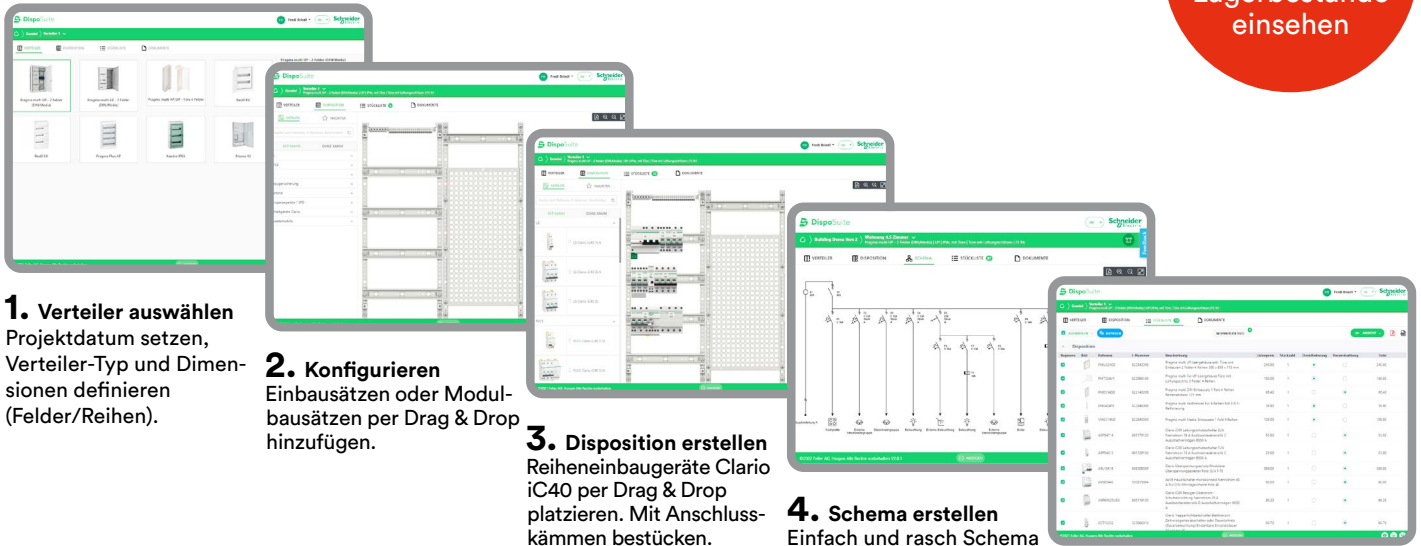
Lagerbestände einsehen

DispoSuite

1. Verteiler auswählen
Projektdatum setzen, Verteiler-Typ und Dimensionen definieren (Felder/Reihen).

2. Konfigurieren
Einbausätzen oder Modulbausätzen per Drag & Drop hinzufügen.

3. Disposition erstellen
Reiheneinbaugeräte Clario iC40 per Drag & Drop platzieren. Mit Anschlusskämmen bestücken.

4. Schema erstellen
Einfach und rasch Schema